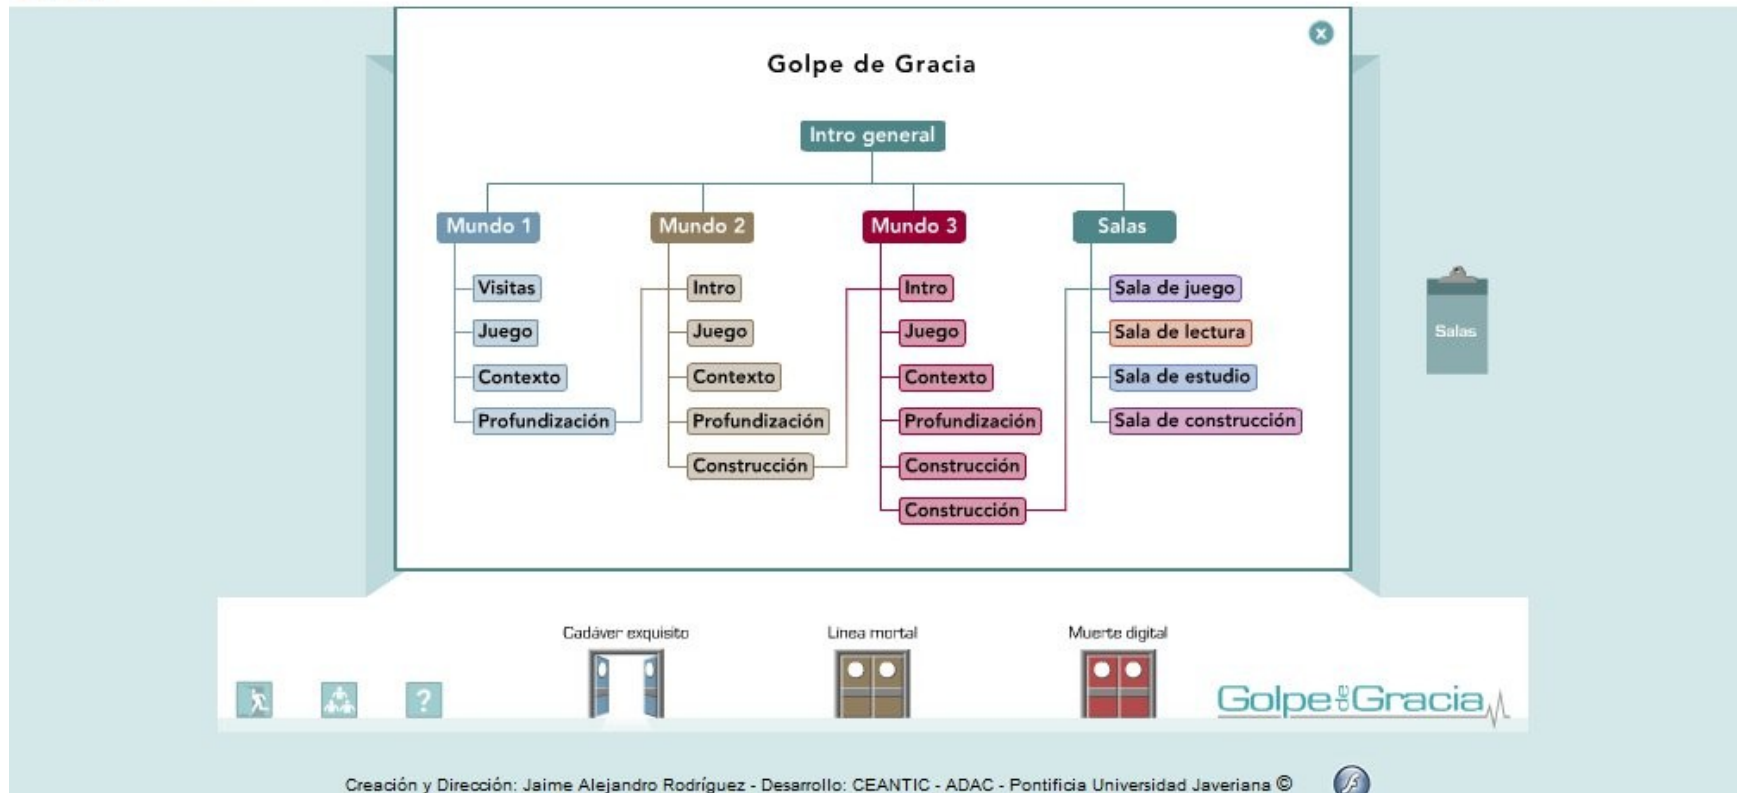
Golpe de Gracia

Intro general

Mundo 1
Visitas
Juego
Contexto
Profundización

Mundo 2
Intro
Juego
Contexto
Profundización
Construcción

Mundo 3
Intro
Juego
Contexto
Profundización
Construcción
Construcción

Salas
Sala de juego
Sala de lectura
Sala de estudio
Sala de construcción

Salas

?

Cadáver exquisito

Línea mortal

Muerte digital

Golpe de Gracia

Creación y Dirección: Jaime Alejandro Rodríguez - Desarrollo: CEANTIC - ADAC - Pontificia Universidad Javeriana ©